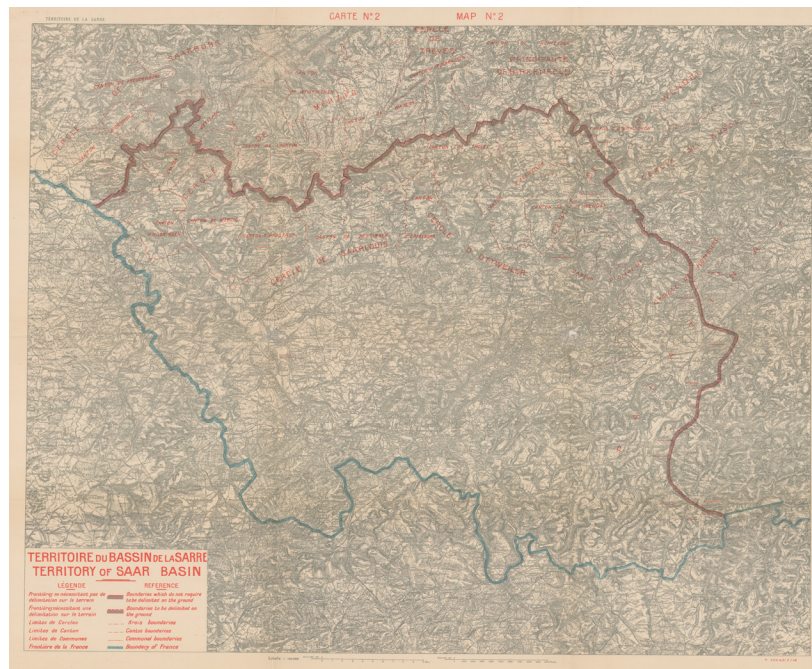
TERRITOIRE DE LA SARRE

CARTE N°2 MAP N°2

CERCLE DE TRÊVES

CERCLE DE SAARBOURG

CERCLE DE MERZIG

CERCLE DE SAARLOUIS

CERCLE D'OTTWEILER

TERRITOIRE DU BASSIN DE LA SARRE
TERRITORY OF SAAR BASIN

LÉGENDE | REFERENCE

Frontières ne nécessitant pas de délimitation sur le terrain | Boundaries which do not require to be delimited on the ground

Frontières nécessitant une délimitation sur le terrain | Boundaries to be delimited on the ground

Limites de Cercles | Kreis boundaries

Limites de Canton | Canton boundaries

Limites de Communes | Communal boundaries

Frontière de la France | Boundary of France